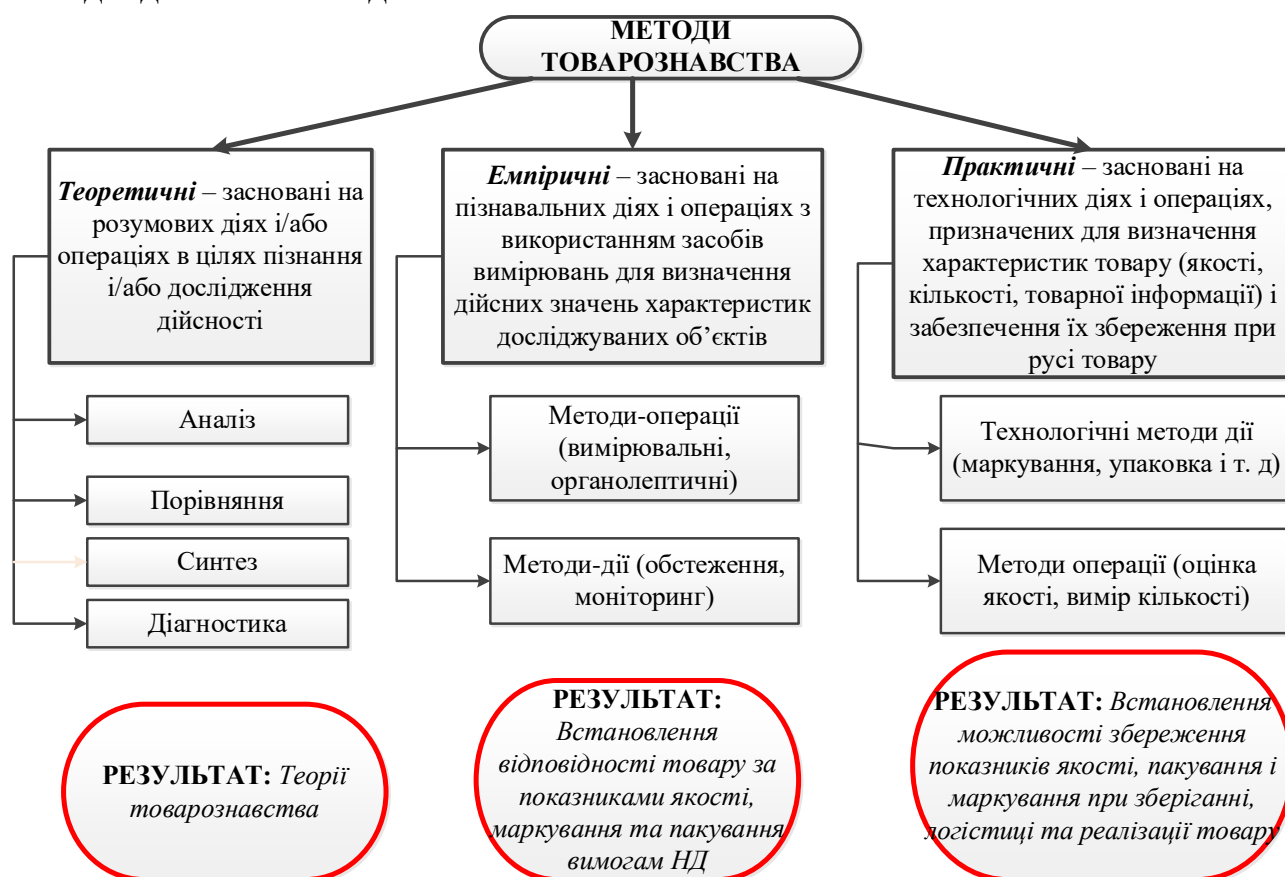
МЕТОДИ ТОВАРОЗНАВСТВА

*Теоретичні* – засновані на розумових діях і/або операціях в цілях пізнання і/або дослідження дійсності

Аналіз

Порівняння

Синтез

Діагностика

*Емпіричні* – засновані на пізнавальних діях і операціях з використанням засобів вимірювань для визначення дійсних значень характеристик досліджуваних об'єктів

Методи-операції (вимірювальні, органолептичні)

Методи-дії (обстеження, моніторинг)

*Практичні* – засновані на технологічних діях і операціях, призначених для визначення характеристик товару (якості, кількості, товарної інформації) і забезпечення їх збереження при русі товару

Технологічні методи дії (маркування, упаковка і т. д)

Методи операції (оцінка якості, вимір кількості)

**РЕЗУЛЬТАТ:** *Теорії товарознавства*

**РЕЗУЛЬТАТ:** *Встановлення відповідності товару за показниками якості, маркування та пакування вимогам НД*

**РЕЗУЛЬТАТ:** *Встановлення можливості збереження показників якості, пакування і маркування при зберіганні, логістиці та реалізації товару*